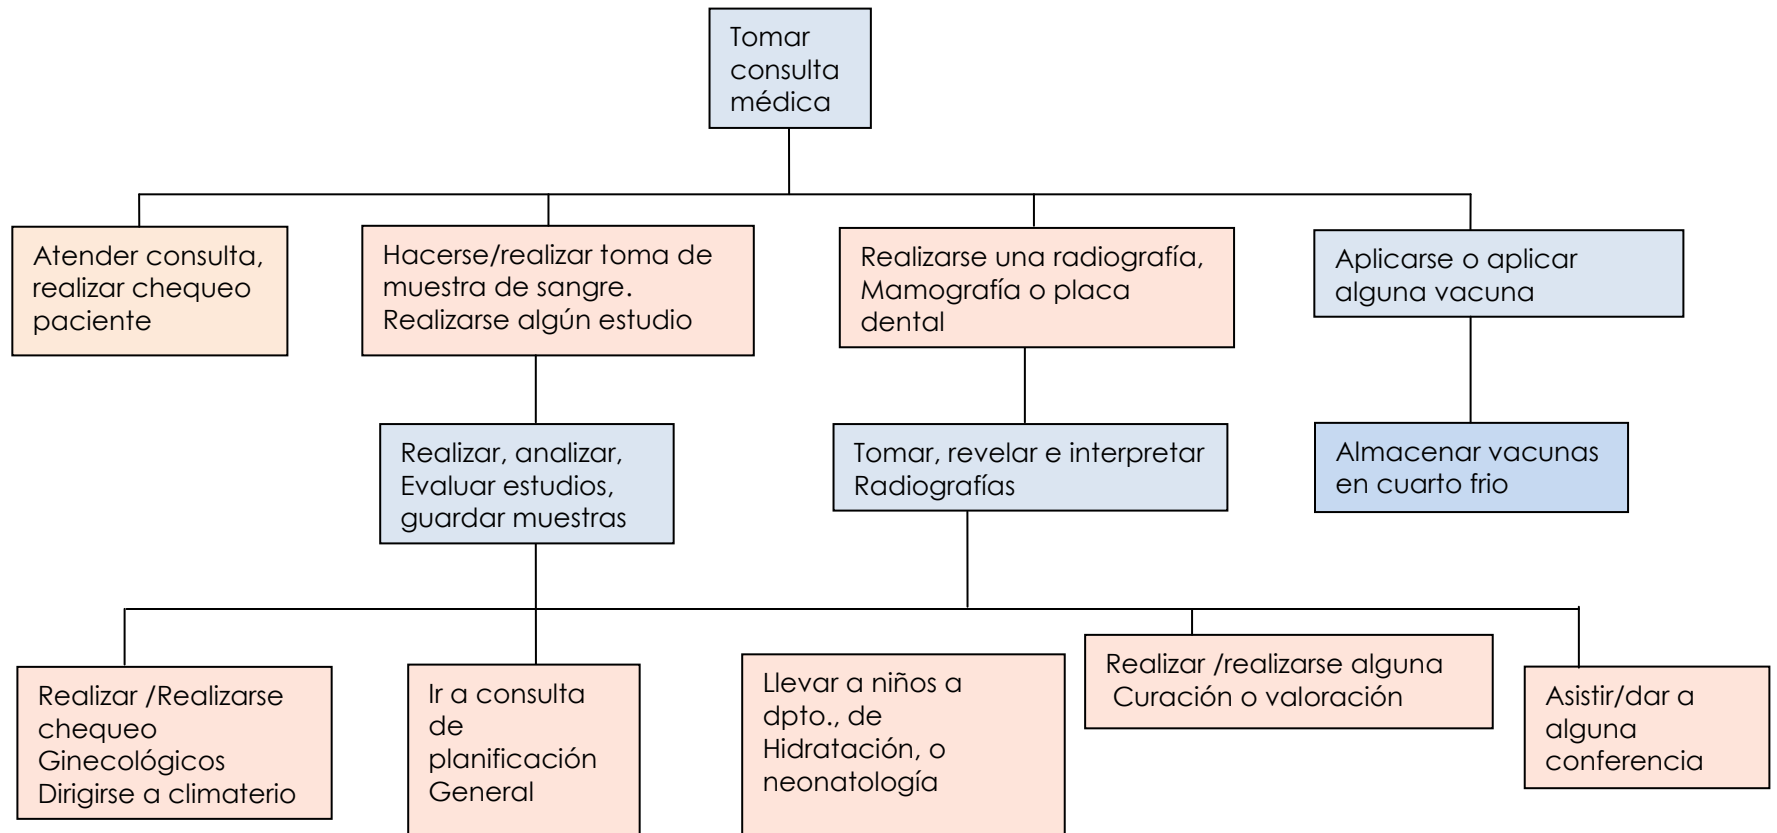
Tomar consulta médica

Atender consulta, realizar chequeo paciente

Hacerse/realizar toma de muestra de sangre. Realizarse algún estudio

Realizarse una radiografía, Mamografía o placa dental

Aplicarse o aplicar alguna vacuna

Realizar, analizar, Evaluar estudios, guardar muestras

Tomar, revelar e interpretar Radiografías

Almacenar vacunas en cuarto frio

Realizar /Realizarse chequeo Ginecológicos Dirigirse a climaterio

Ir a consulta de planificación General

Llevar a niños a dpto., de Hidratación, o neonatología

Realizar /realizarse alguna Curación o valoración

Asistir/dar a alguna conferencia